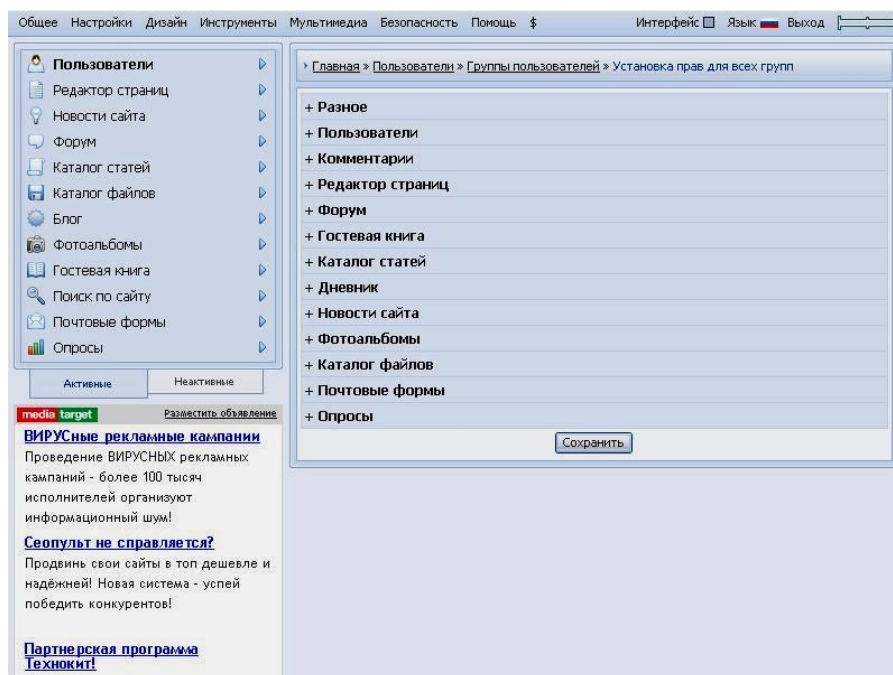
Общее Настройки Дизайн Инструменты Мультимедиа Безопасность Помощь $ Интерфейс Язык Выход

Пользователи
Редактор страниц
Новости сайта
Форум
Каталог статей
Каталог файлов
Блог
Фотоальбомы
Гостевая книга
Поиск по сайту
Почтовые формы
Опросы

Активные | Неактивные

media target Разместить объявление

ВИРУСные рекламные кампании
Проведение ВИРУСНЫХ рекламных кампаний - более 100 тысяч исполнителей организуют информационный шум!

Сеопульт не справляется?
Продвинь свои сайты в топ дешевле и надёжней! Новая система - успей победить конкурентов!

Партнерская программа Технокит!

Главная » Пользователи » Группы пользователей » Установка прав для всех групп

+ Разное
+ Пользователи
+ Комментарии
+ Редактор страниц
+ Форум
+ Гостевая книга
+ Каталог статей
+ Дневник
+ Новости сайта
+ Фотоальбомы
+ Каталог файлов
+ Почтовые формы
+ Опросы

Сохранить